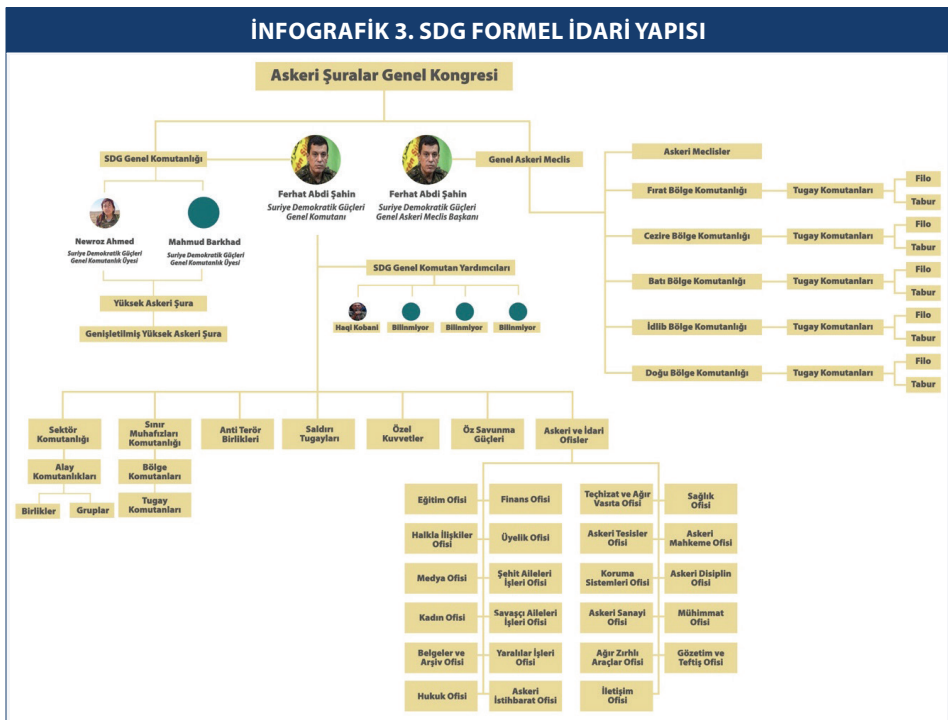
İNFOGRAFİK 3. SDG FORMEL İDARİ YAPISI

Askeri Şuralar Genel Kongresi

SDG Genel Komutanlığı

Ferhat Abdi Şahin
Suriye Demokratik Güçleri Genel Komutanı

Ferhat Abdi Şahin
Suriye Demokratik Güçleri Genel Askeri Meclis Başkanı

Genel Askeri Meclis

Newroz Ahmed
Suriye Demokratik Güçleri Genel Komutanlık Üyesi

Mahmud Barkhad
Suriye Demokratik Güçleri Genel Komutanlık Üyesi

Yüksek Askeri Şura

Genişletilmiş Yüksek Askeri Şura

SDG Genel Komutan Yardımcıları

Haqi Kobani
Bilinmiyor
Bilinmiyor
Bilinmiyor

Askeri Meclisler

Fırat Bölge Komutanlığı
Tugay Komutanları
Filo
Tabur

Cezire Bölge Komutanlığı
Tugay Komutanları
Filo
Tabur

Batı Bölge Komutanlığı
Tugay Komutanları
Filo
Tabur

İdlib Bölge Komutanlığı
Tugay Komutanları
Filo
Tabur

Doğu Bölge Komutanlığı
Tugay Komutanları
Filo
Tabur

Sektör Komutanlığı
Alay Komutanlıkları
Birlikler
Gruplar

Sınır Muhafızları Komutanlığı
Bölge Komutanları
Tugay Komutanları

Anti Terör Birlikleri

Saldırı Tugayları

Özel Kuvvetler

Öz Savunma Güçleri

Askeri ve İdari Ofisler

Eğitim Ofisi
Finans Ofisi
Teçhizat ve Ağır Vasıta Ofisi
Sağlık Ofisi

Halkla İlişkiler Ofisi
Üyelik Ofisi
Askeri Tesisler Ofisi
Askeri Mahkeme Ofisi

Medya Ofisi
Şehit Aileleri İşleri Ofisi
Koruma Sistemleri Ofisi
Askeri Disiplin Ofisi

Kadın Ofisi
Savaşçı Aileleri İşleri Ofisi
Askeri Sanayi Ofisi
Mühimmat Ofisi

Belgeler ve Arşiv Ofisi
Yaralılar İşleri Ofisi
Ağır Zırhlı Araçlar Ofisi
Gözetim ve Teftiş Ofisi

Hukuk Ofisi
Askeri İstihbarat Ofisi
İletişim Ofisi